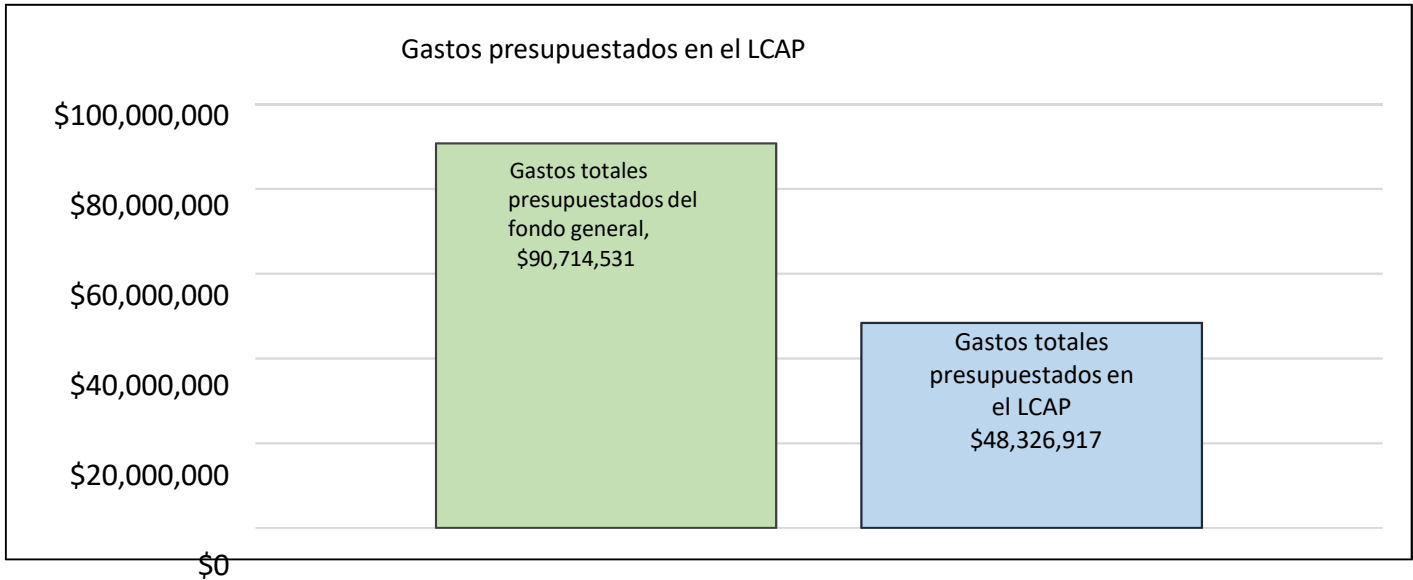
Gastos presupuestados en el LCAP

$100,000,000
$80,000,000
$60,000,000
$40,000,000
$20,000,000
$0

Gastos totales presupuestados del fondo general, $90,714,531

Gastos totales presupuestados en el LCAP $48,326,917